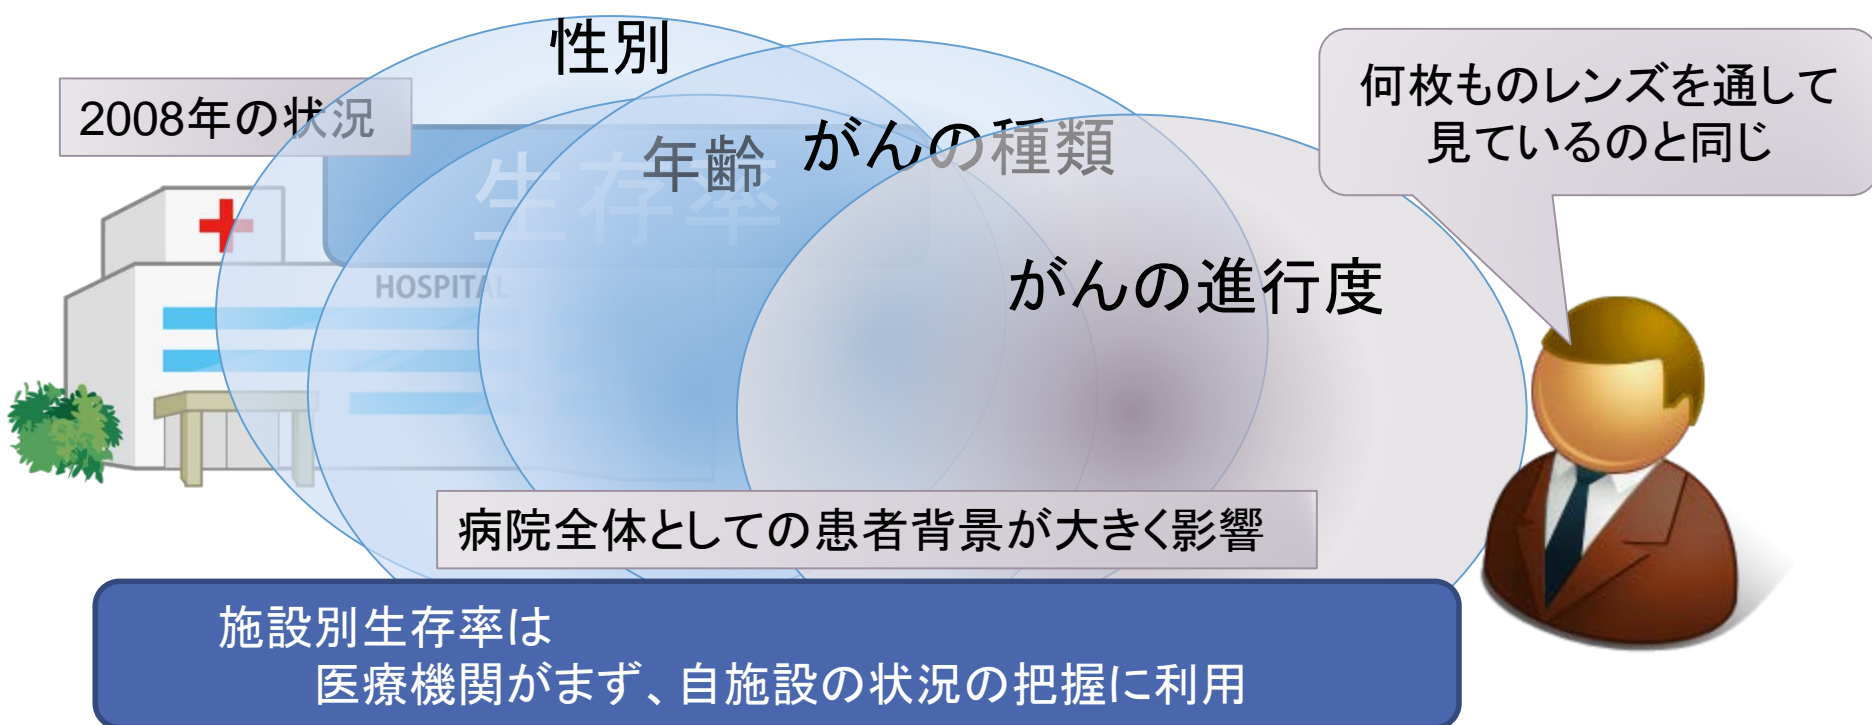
性別

2008年の状況

生存率

年齢　がんの種類

HOSPITAL

がんの進行度

何枚ものレンズを通して見ているのと同じ

病院全体としての患者背景が大きく影響

施設別生存率は
医療機関がまず、自施設の状況の把握に利用